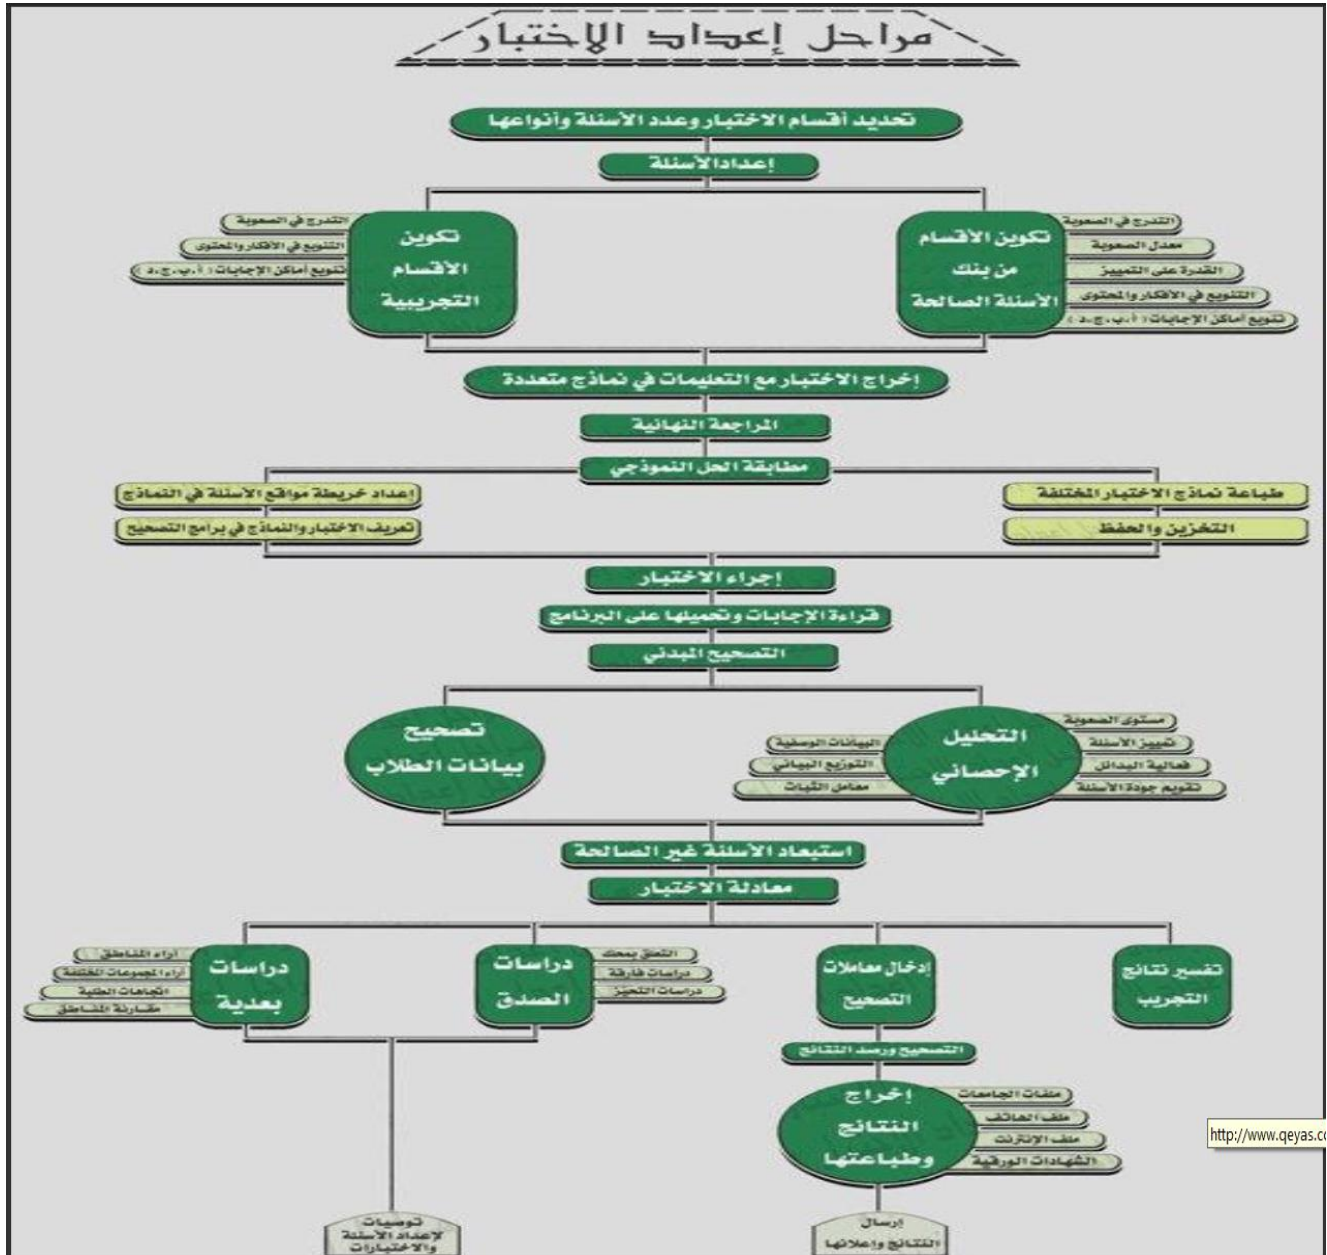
مراحل إعداد الاختبار

تحديد أقسام الاختبار وعدد الأسئلة وأنواعها

إعداد الأسئلة

تكوين الأقسام من بنك الأسئلة الصالحة

التدرج في الصعوبة
معدل الصعوبة
القدرة على التمييز
التنويع في الأفكار والمحتوى
تنويع أماكن الإجابات ( أ، ب، ج، د )

تكوين الأقسام التجريبية

التدرج في الصعوبة
التنويع في الأفكار والمحتوى
تنويع أماكن الإجابات ( أ، ب، ج، د

إخراج الاختبار مع التعليمات في نماذج متعددة

المراجعة النهائية

مطابقة الحل النموذجي

طباعة نماذج الاختبار المختلفة
التخزين والحفظ

إعداد خريطة مواقع الأسئلة في النماذج
تعريف الاختبار والنماذج في برامج التصحيح

إجراء الاختبار

قراءة الإجابات وتحميلها على البرنامج

التصحيح المبدئي

التحليل الإحصائي

مستوى الصعوبة
تمييز الأسئلة
فعالية البدائل
تقويم جودة الأسئلة
البيانات الوصفية
التوزيع البياني
معامل الثبات

تصحيح بيانات الطلاب

استبعاد الأسئلة غير الصالحة

معادلة الاختبار

تفسير نتائج التجريب

إدخال معاملات التصحيح

دراسات الصدق

التعلق بمحك
دراسات فارقة
دراسات التحيز

دراسات بعدية

آراء المناطق
آراء المجموعات المختلفة
اتجاهات الطلبة
مقارنة المناطق

التصحيح ورصد النتائج

إخراج النتائج وطباعتها

ملفات الجامعات
ملف الهاتف
ملف الإنترنت
الشهادات الورقية

توصيات لإعداد الأسئلة والاختبارات

إرسال النتائج وإعلانها

http://www.qeyas.c